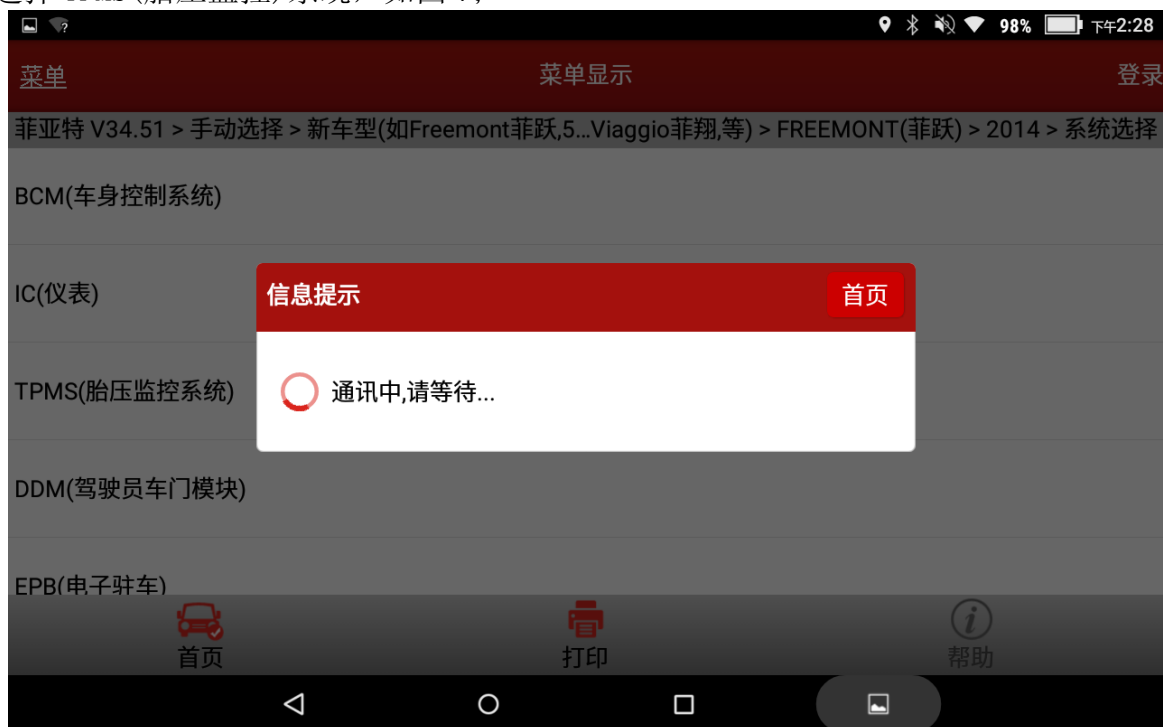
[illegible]

98% 下午2:28

菜单

菜单显示

登录

菲亚特 V34.51 > 手动选择 > 新车型(如Freemont菲跃,5...Viaggio菲翔,等) > FREEMONT(菲跃) > 2014 > 系统选择

BCM(车身控制系统)

IC(仪表)

TPMS(胎压监控系统)

DDM(驾驶员车门模块)

EPB(电子驻车)

信息提示

首页

通讯中,请等待...

首页

打印

帮助